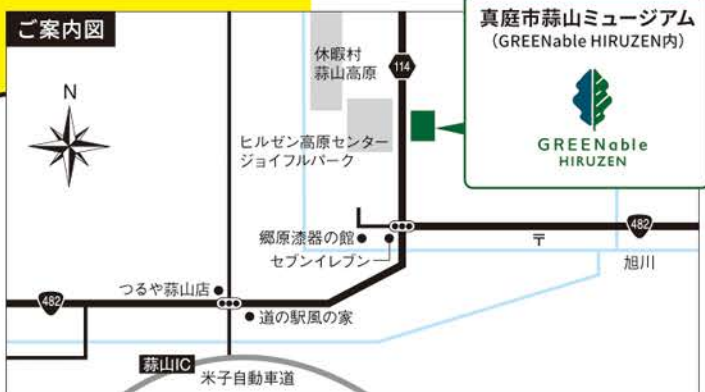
ご案内図

N

休暇村
蒜山高原

114

真庭市蒜山ミュージアム
(GREENable HIRUZEN内)

GREENable
HIRUZEN

ヒルゼン高原センター
ジョイフルパーク

482

郷原漆器の館

〒

セブンイレブン

旭川

つるや蒜山店

482

道の駅風の家

蒜山IC

米子自動車道